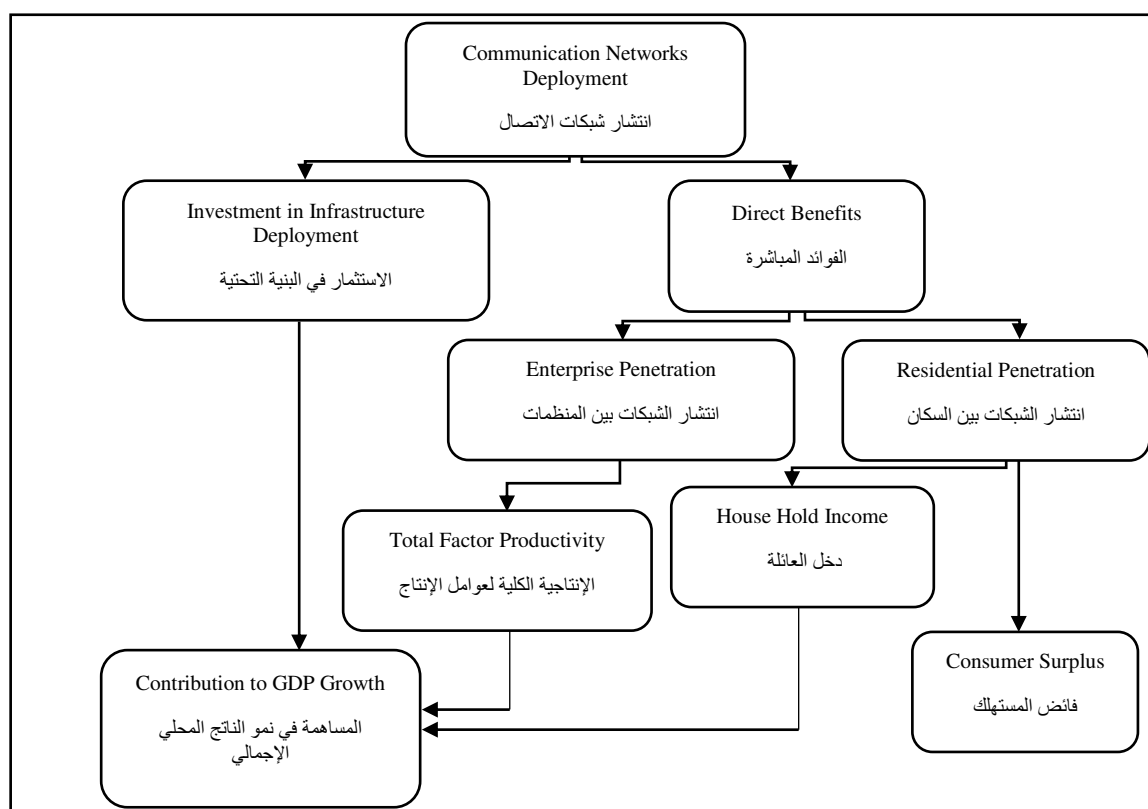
Communication Networks Deployment

انتشار شبكات الاتصال

Investment in Infrastructure Deployment

الاستثمار في البنية التحتية

Direct Benefits

الفوائد المباشرة

Enterprise Penetration

انتشار الشبكات بين المنظمات

Residential Penetration

انتشار الشبكات بين السكان

Total Factor Productivity

الإنتاجية الكلية لعوامل الإنتاج

House Hold Income

دخل العائلة

Contribution to GDP Growth

المساهمة في نمو الناتج المحلي الإجمالي

Consumer Surplus

فائض المستهلك